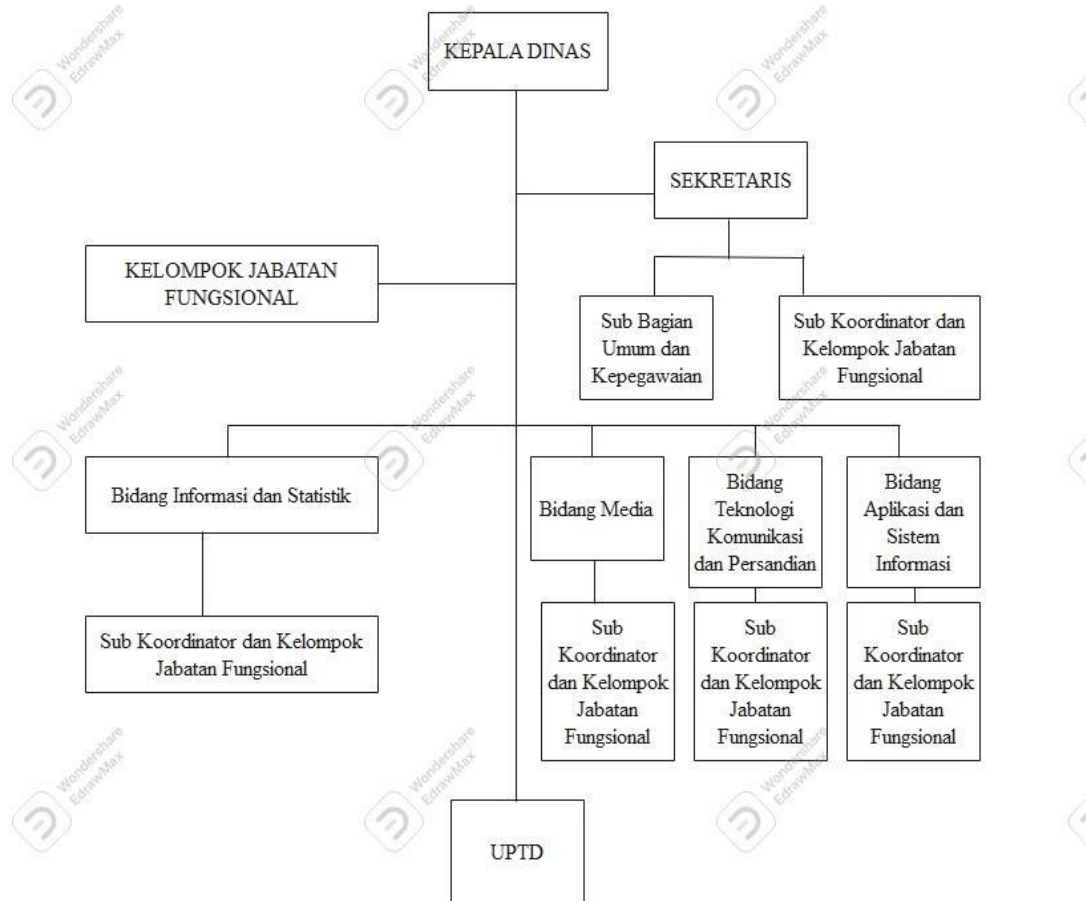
KEPALA DINAS

SEKRETARIS

KELOMPOK JABATAN FUNGSIONAL

Sub Bagian Umum dan Kepegawaian

Sub Koordinator dan Kelompok Jabatan Fungsional

Bidang Informasi dan Statistik

Bidang Media

Bidang Teknologi Komunikasi dan Persandian

Bidang Aplikasi dan Sistem Informasi

Sub Koordinator dan Kelompok Jabatan Fungsional

Sub Koordinator dan Kelompok Jabatan Fungsional

Sub Koordinator dan Kelompok Jabatan Fungsional

Sub Koordinator dan Kelompok Jabatan Fungsional

UPTD

Wondershare EdrawMax